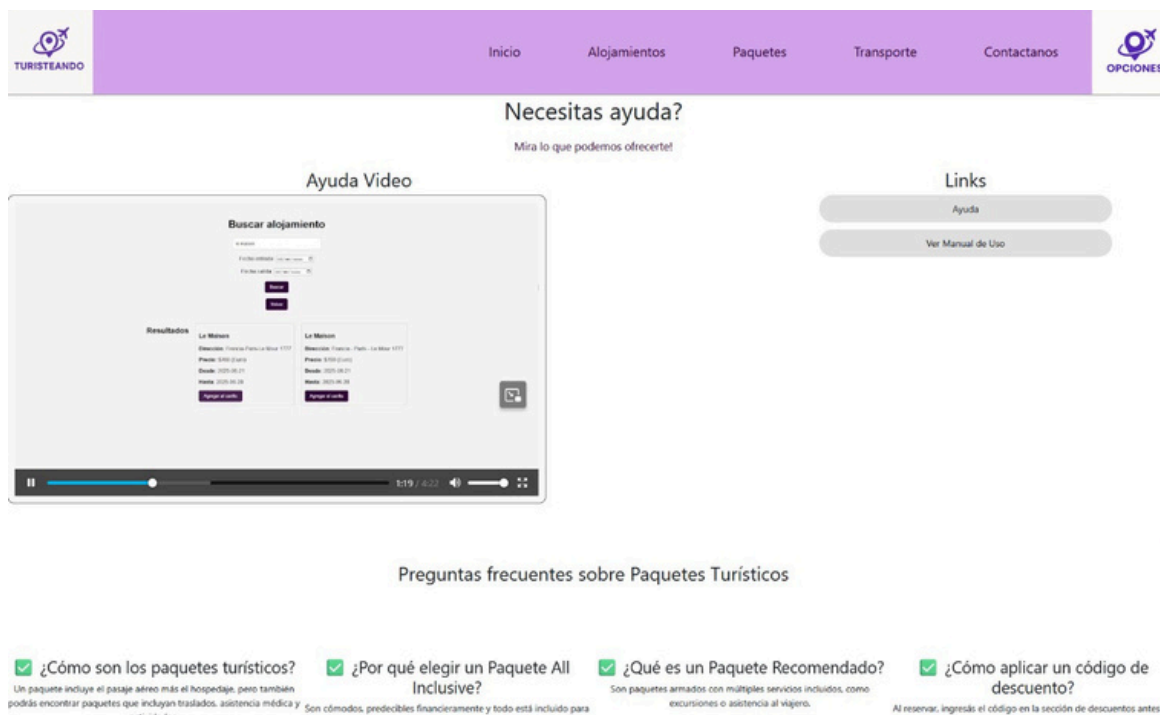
TURISTEANDO

Inicio Alojamientos Paquetes Transporte Contactanos

OPCIONES

Necesitas ayuda?

Mira lo que podemos ofrecerte!

Ayuda Video

Buscar alojamiento

Fecha entrada
Fecha salida
Buscar
Volver

Resultados

Le Maison
Dirección: Francia Paris Le Moor 1777
Precio: $700 (Euro)
Desde: 2025-06-21
Hasta: 2025-06-28
Agregar al carrito

Le Maison
Dirección: Francia - Paris - Le Moor 1777
Precio: $700 (Euro)
Desde: 2025-06-21
Hasta: 2025-06-28
Agregar al carrito

1:19 / 4:22

Links

Ayuda

Ver Manual de Uso

Preguntas frecuentes sobre Paquetes Turísticos

¿Cómo son los paquetes turísticos?
Un paquete incluye el pasaje aéreo más el hospedaje, pero también podrás encontrar paquetes que incluyan traslados, asistencia médica y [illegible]

¿Por qué elegir un Paquete All Inclusive?
Son cómodos, predecibles financieramente y todo está incluido para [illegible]

¿Qué es un Paquete Recomendado?
Son paquetes armados con múltiples servicios incluidos, como excursiones o asistencia al viajero.

¿Cómo aplicar un código de descuento?
Al reservar, ingresás el código en la sección de descuentos antes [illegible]